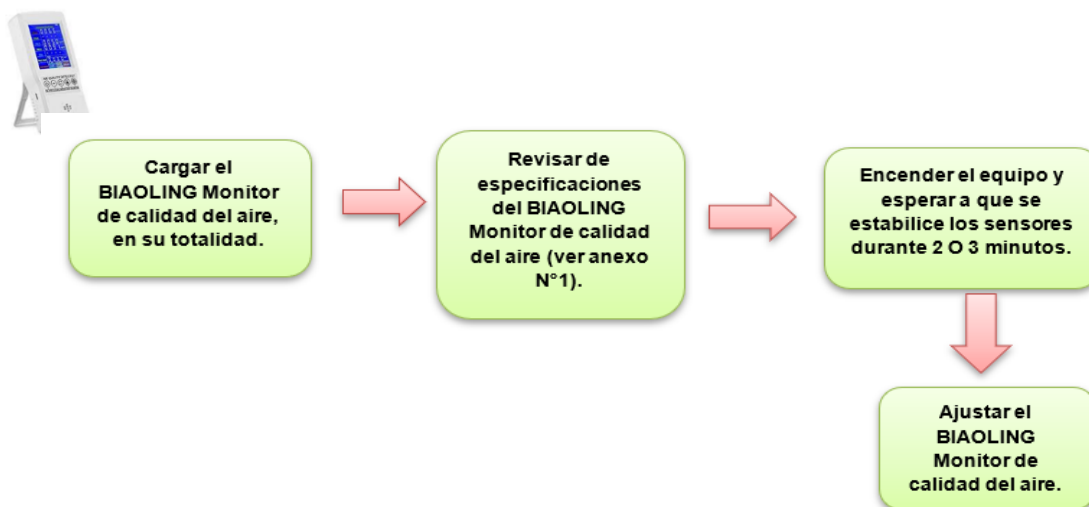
Cargar el BIAOLING Monitor de calidad del aire, en su totalidad.

Revisar de especificaciones del BIAOLING Monitor de calidad del aire (ver anexo N°1).

Encender el equipo y esperar a que se estabilice los sensores durante 2 O 3 minutos.

Ajustar el BIAOLING Monitor de calidad del aire.